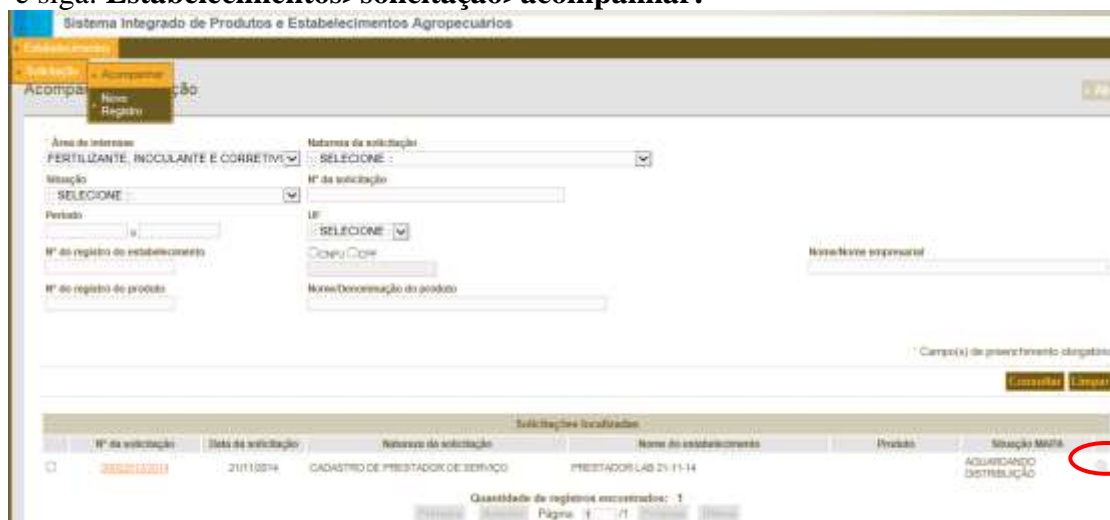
e siga: Estabelecimentos> solicitação> acompanhar:

Sistema Integrado de Produtos e Estabelecimentos Agropecuários

Estabelecimento

Solicitação

Acompanhar

Novo Registro

Acompa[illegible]ção

* Área de interesse
FERTILIZANTE, INOCULANTE E CORRETIVO

Natureza da solicitação
SELECIONE

Situação
SELECIONE

Nº da solicitação

Período
a

UF
SELECIONE

Nº do registro do estabelecimento

CNPJ CPF

Nome/Nome empresarial

Nº do registro do produto

Nome/Denominação do produto

* Campo(s) de preenchimento obrigatório

Consultar Limpar

Solicitações localizadas

| | Nº da solicitação | Data da solicitação | Natureza da solicitação | Nome do estabelecimento | Produto | Situação MAPA | |
|---|---|---|---|---|---|---|---|
| | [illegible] | 21/11/2014 | CADASTRO DE PRESTADOR DE SERVIÇO | PRESTADOR LAB 21-11-14 | | AGUARDANDO DISTRIBUIÇÃO | |

Quantidade de registros encontrados: 1

Primeira Anterior Página 1 /1 Próxima Última